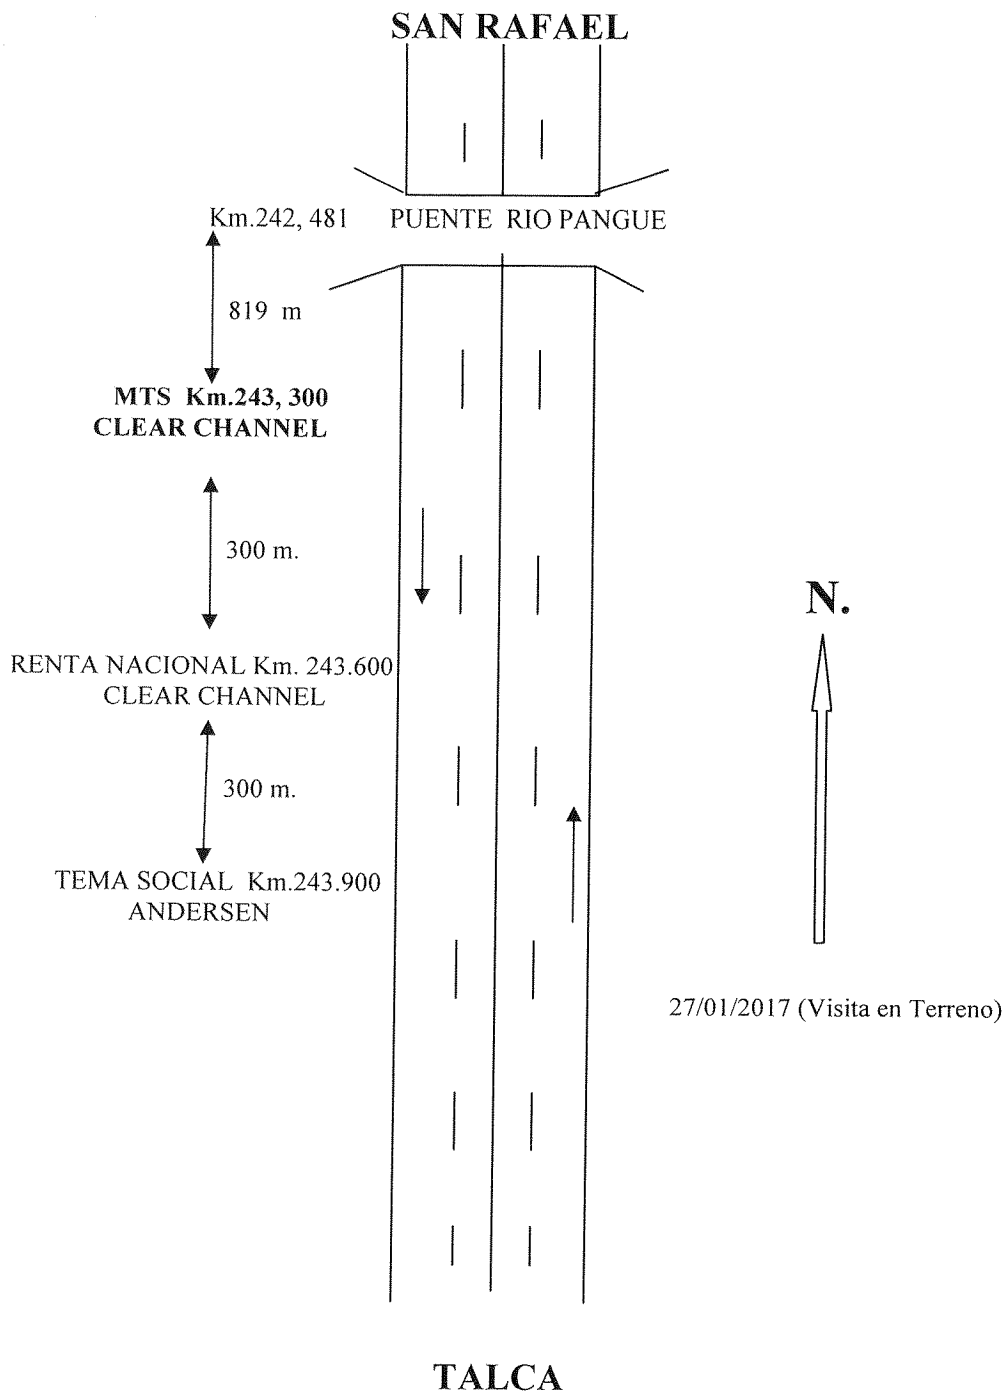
SAN RAFAEL

Km.242, 481

PUENTE RIO PANGUE

819 m

MTS Km.243, 300
CLEAR CHANNEL

300 m.

N.

RENTA NACIONAL Km. 243.600
CLEAR CHANNEL

300 m.

TEMA SOCIAL Km.243.900
ANDERSEN

27/01/2017 (Visita en Terreno)

TALCA